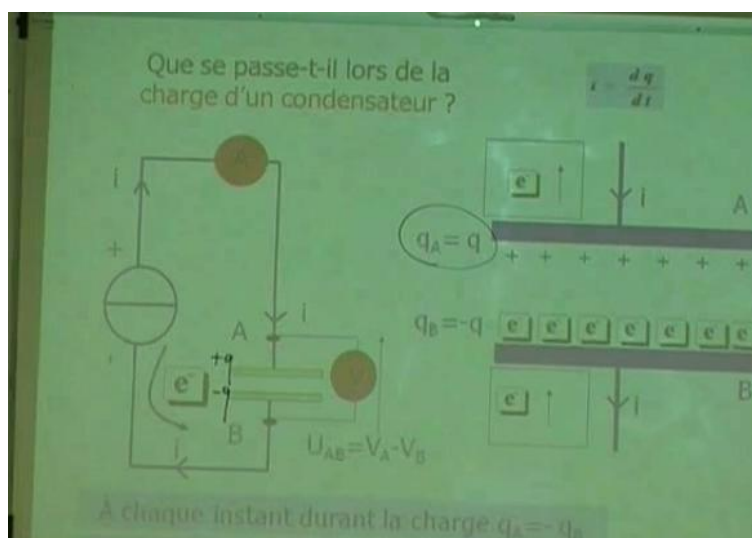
Que se passe-t-il lors de la charge d'un condensateur ?

$i = \frac{dq}{dt}$

i

A

+

i

A

+q

e

-q

V

B

i

$U_{AB}=V_A-V_B$

e

i

A

$q_A = q$

+ + + + + + +

$q_B=-q$ e e e e e e e

B

e

i

À chaque instant durant la charge $q_A = -q_B$